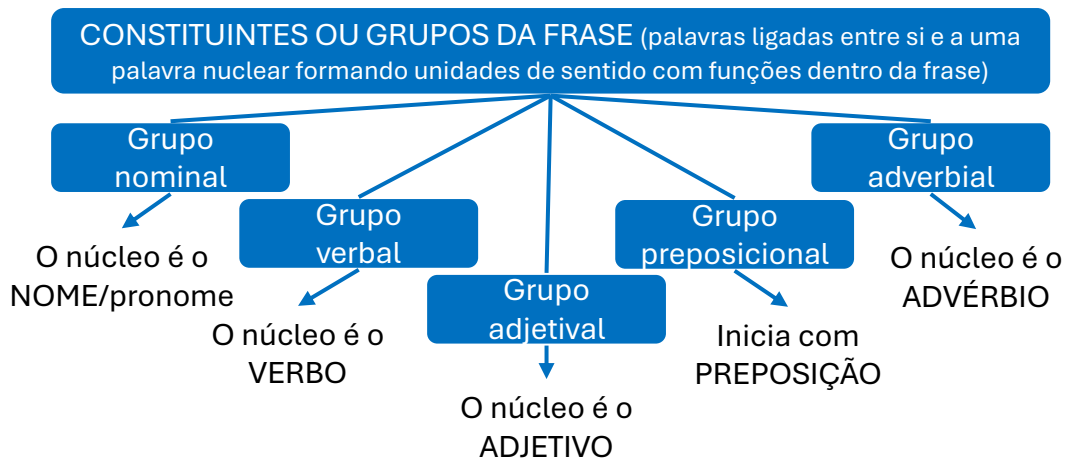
CONSTITUINTES OU GRUPOS DA FRASE (palavras ligadas entre si e a uma palavra nuclear formando unidades de sentido com funções dentro da frase)

Grupo nominal

O núcleo é o NOME/pronome

Grupo verbal

O núcleo é o VERBO

Grupo adjetival

O núcleo é o ADJETIVO

Grupo preposicional

Inicia com PREPOSIÇÃO

Grupo adverbial

O núcleo é o ADVÉRBIO